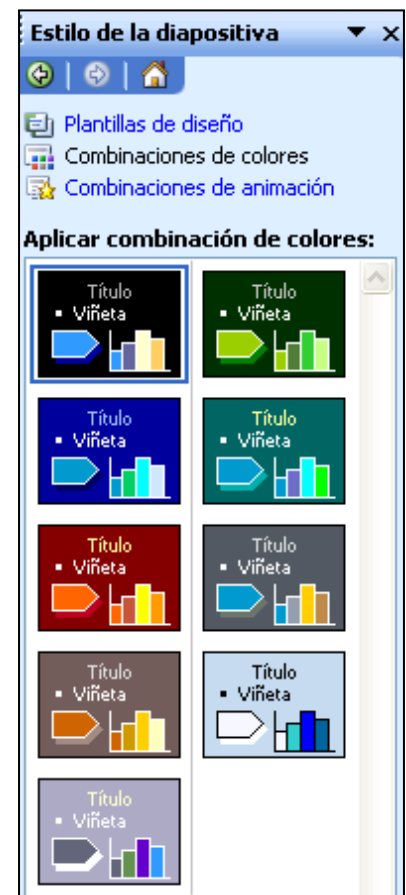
Estilo de la diapositiva ▼ ×

Plantillas de diseño
Combinaciones de colores
Combinaciones de animación

Aplicar combinación de colores:

Título
▪ Viñeta

Título
▪ Viñeta

Título
▪ Viñeta

Título
▪ Viñeta

Título
▪ Viñeta

Título
▪ Viñeta

Título
▪ Viñeta

Título
▪ Viñeta

Título
▪ Viñeta